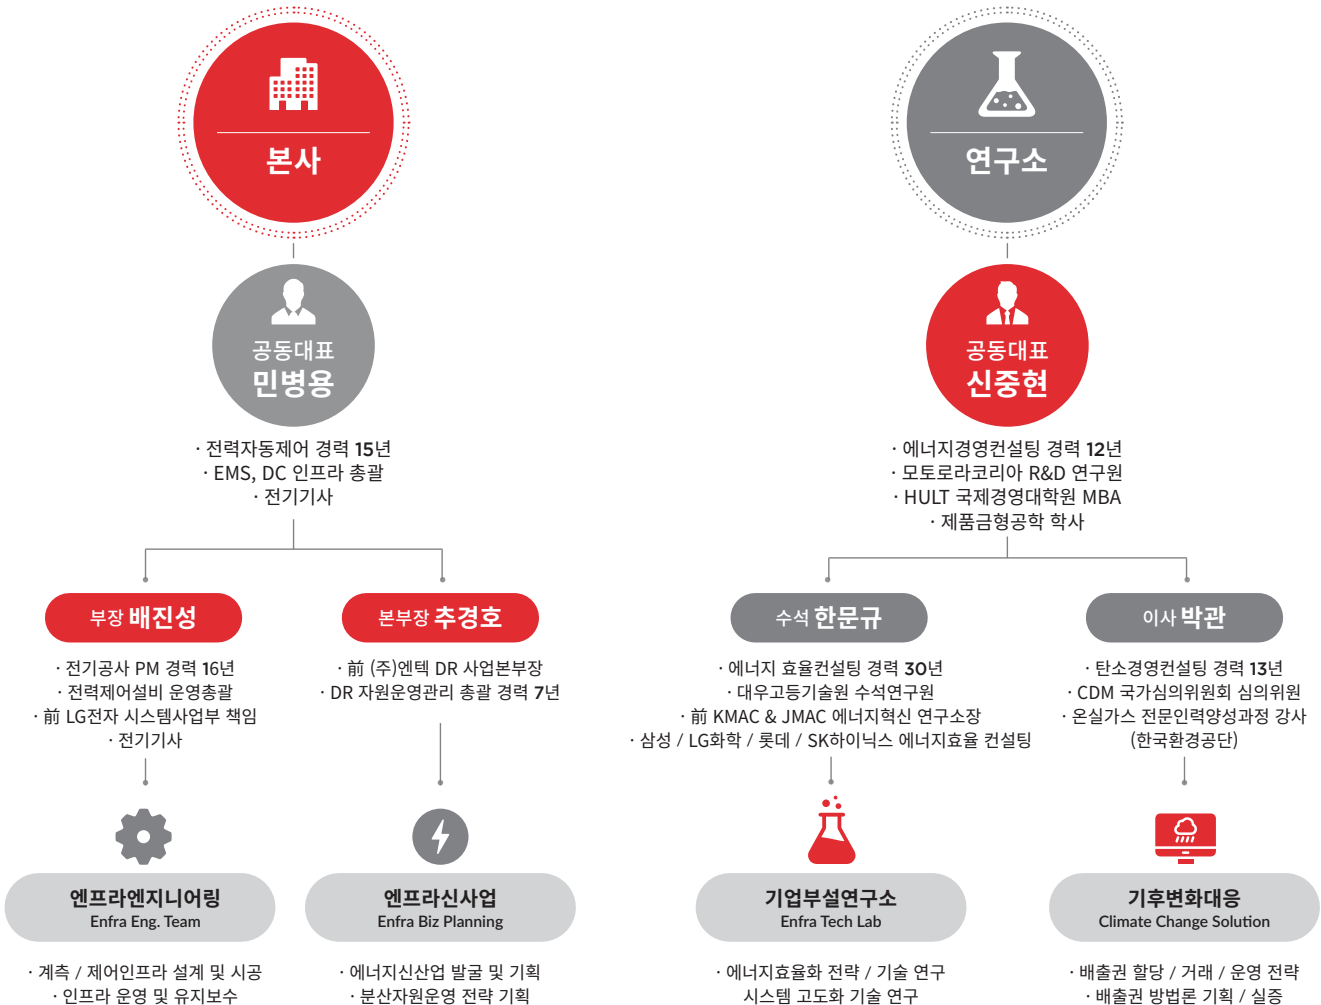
본사

공동대표
민병용

· 전력자동제어 경력 15년
· EMS, DC 인프라 총괄
· 전기기사

부장 배진성

· 전기공사 PM 경력 16년
· 전력제어설비 운영총괄
· 前 LG전자 시스템사업부 책임
· 전기기사

엔프라엔지니어링
Enfra Eng. Team

· 계측 / 제어인프라 설계 및 시공
· 인프라 운영 및 유지보수

본부장 추경호

· 前 (주)엔텍 DR 사업본부장
· DR 자원운영관리 총괄 경력 7년

엔프라신사업
Enfra Biz Planning

· 에너지신산업 발굴 및 기획
· 분산자원운영 전략 기획

연구소

공동대표
신중현

· 에너지경영컨설팅 경력 12년
· 모토로라코리아 R&D 연구원
· HULT 국제경영대학원 MBA
· 제품금형공학 학사

수석 한문규

· 에너지 효율컨설팅 경력 30년
· 대우고등기술원 수석연구원
· 前 KMAC & JMAC 에너지혁신 연구소장
· 삼성 / LG화학 / 롯데 / SK하이닉스 에너지효율 컨설팅

기업부설연구소
Enfra Tech Lab

· 에너지효율화 전략 / 기술 연구
시스템 고도화 기술 연구

이사 박관

· 탄소경영컨설팅 경력 13년
· CDM 국가심의위원회 심의위원
· 온실가스 전문인력양성과정 강사
(한국환경공단)

기후변화대응
Climate Change Solution

· 배출권 할당 / 거래 / 운영 전략
· 배출권 방법론 기획 / 실증